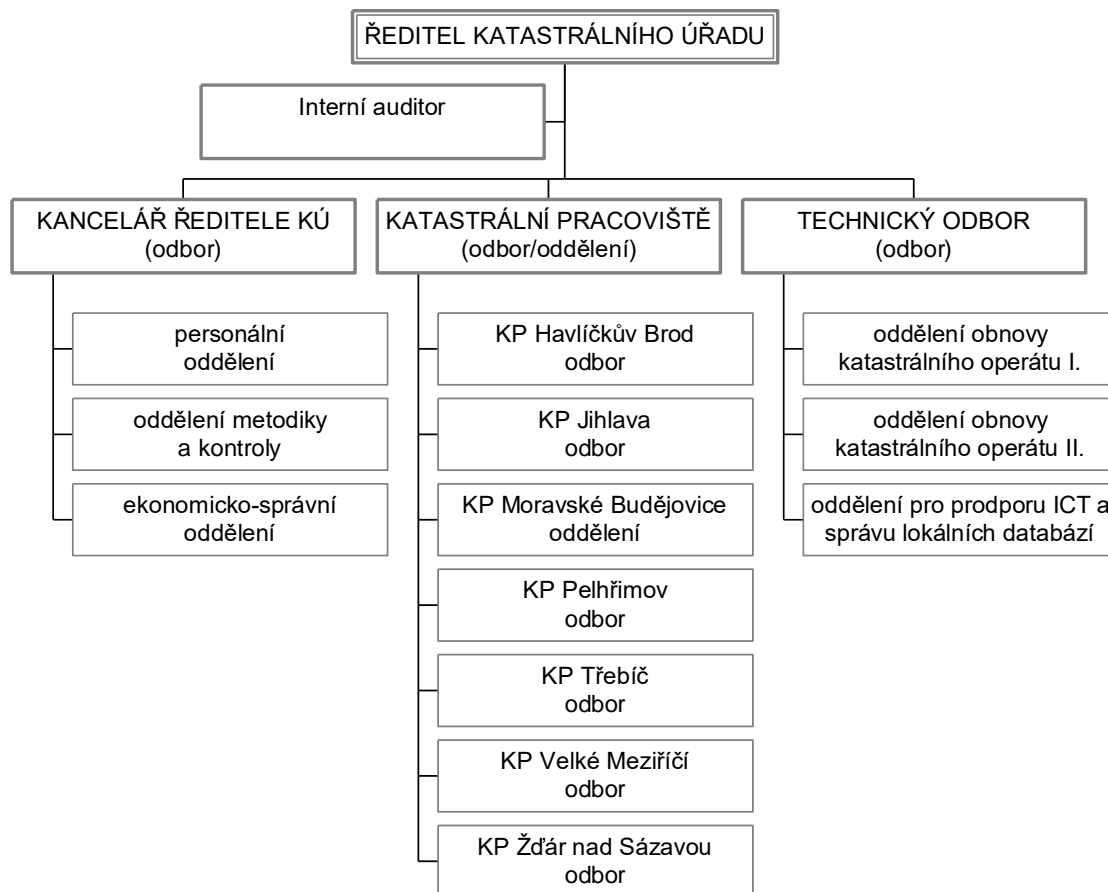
ŘEDITEL KATASTRÁLNÍHO ÚŘADU

Interní auditor

KANCELÁŘ ŘEDITELE KÚ
(odbor)

personální
oddělení

oddělení metodiky
a kontroly

ekonomicko-správní
oddělení

KATASTRÁLNÍ PRACOVIŠTĚ
(odbor/oddělení)

KP Havlíčkův Brod
odbor

KP Jihlava
odbor

KP Moravské Budějovice
oddělení

KP Pelhřimov
odbor

KP Třebíč
odbor

KP Velké Meziříčí
odbor

KP Žďár nad Sázavou
odbor

TECHNICKÝ ODBOR
(odbor)

oddělení obnovy
katastrálního operátu I.

oddělení obnovy
katastrálního operátu II.

oddělení pro prodporu ICT a
správu lokálních databází